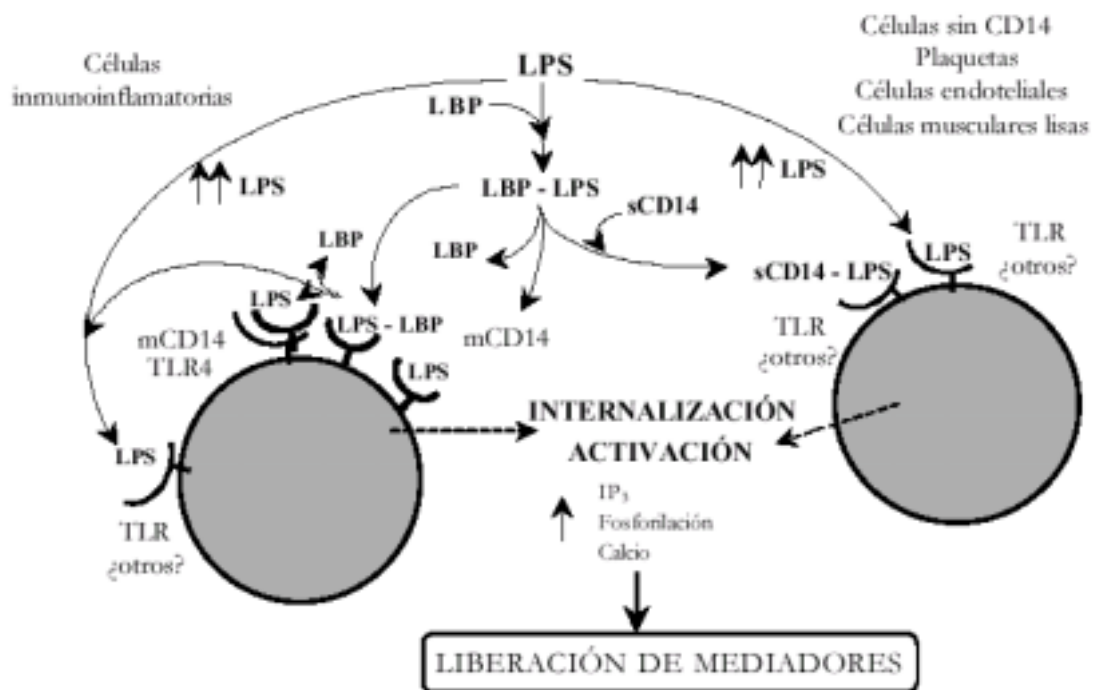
Células inmunoinflamatorias

LPS

Células sin CD14
Plaquetas
Células endoteliales
Células musculares lisas

LBP

LBP - LPS

sCD14

LPS

LPS

LBP

LBP

LPS

LPS - LBP

mCD14

sCD14 - LPS

LPS

TLR
¿otros?

mCD14
TLR4

LPS

TLR
¿otros?

LPS

TLR
¿otros?

INTERNALIZACIÓN
ACTIVACIÓN

$IP_3$
Fosforilación
Calcio

LIBERACIÓN DE MEDIADORES